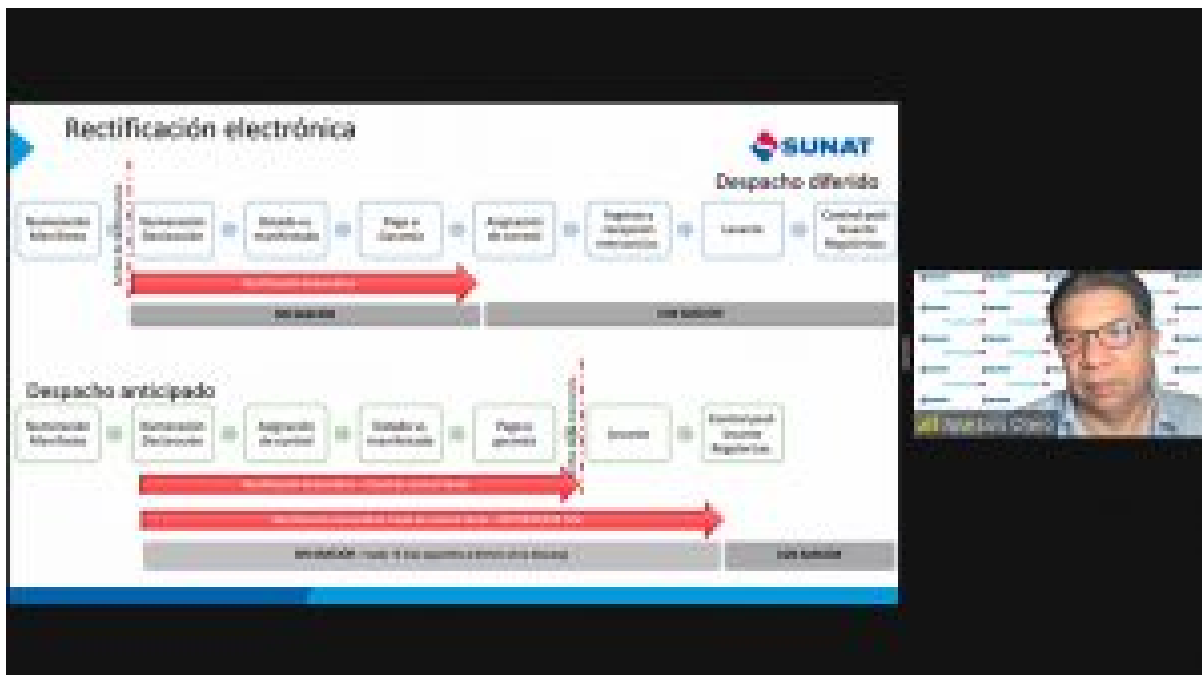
Rectificación electrónica

SUNAT

Despacho diferido

Numeración Manifiesto

Numeración Declaración

Estado a manifestado

Pago o Garantía

Asignación de canal

Ingreso a depósito temporal

Levante

Control post levante Regímenes

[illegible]

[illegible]

SIN SANCIÓN

CON SANCIÓN

Despacho anticipado

Numeración Manifiesto

Numeración Declaración

Asignación de canal

Estado a manifestado

Pago o garantía

Levante

Control post levante Regímenes

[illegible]

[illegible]

SIN SANCIÓN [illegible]

CON SANCIÓN

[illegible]